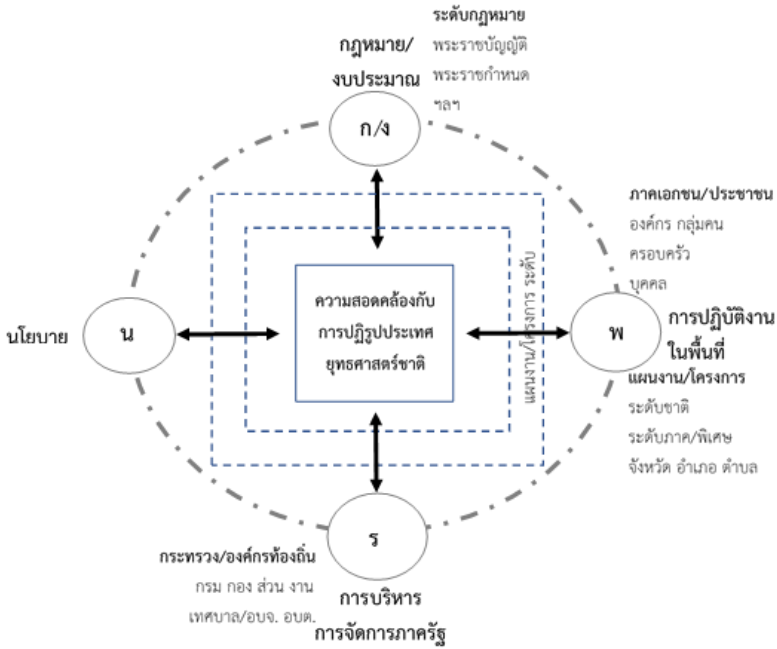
ระดับกฎหมาย
พระราชบัญญัติ
พระราชกำหนด
ฯลฯ

กฎหมาย/
งบประมาณ

ก/ง

ภาคเอกชน/ประชาชน
องค์กร กลุ่มคน
ครอบครัว
บุคคล

นโยบาย

น

ความสอดคล้องกับ
การปฏิรูปประเทศ
ยุทธศาสตร์ชาติ

แผนงาน/โครงการ ระดับ

พ

การปฏิบัติงาน
ในพื้นที่

แผนงาน/โครงการ
ระดับชาติ
ระดับภาค/พิเศษ
จังหวัด อำเภอ ตำบล

ร

กระทรวง/องค์กรท้องถิ่น
กรม กอง ส่วน งาน
เทศบาล/อบจ. อบต.

การบริหาร
การจัดการภาครัฐ